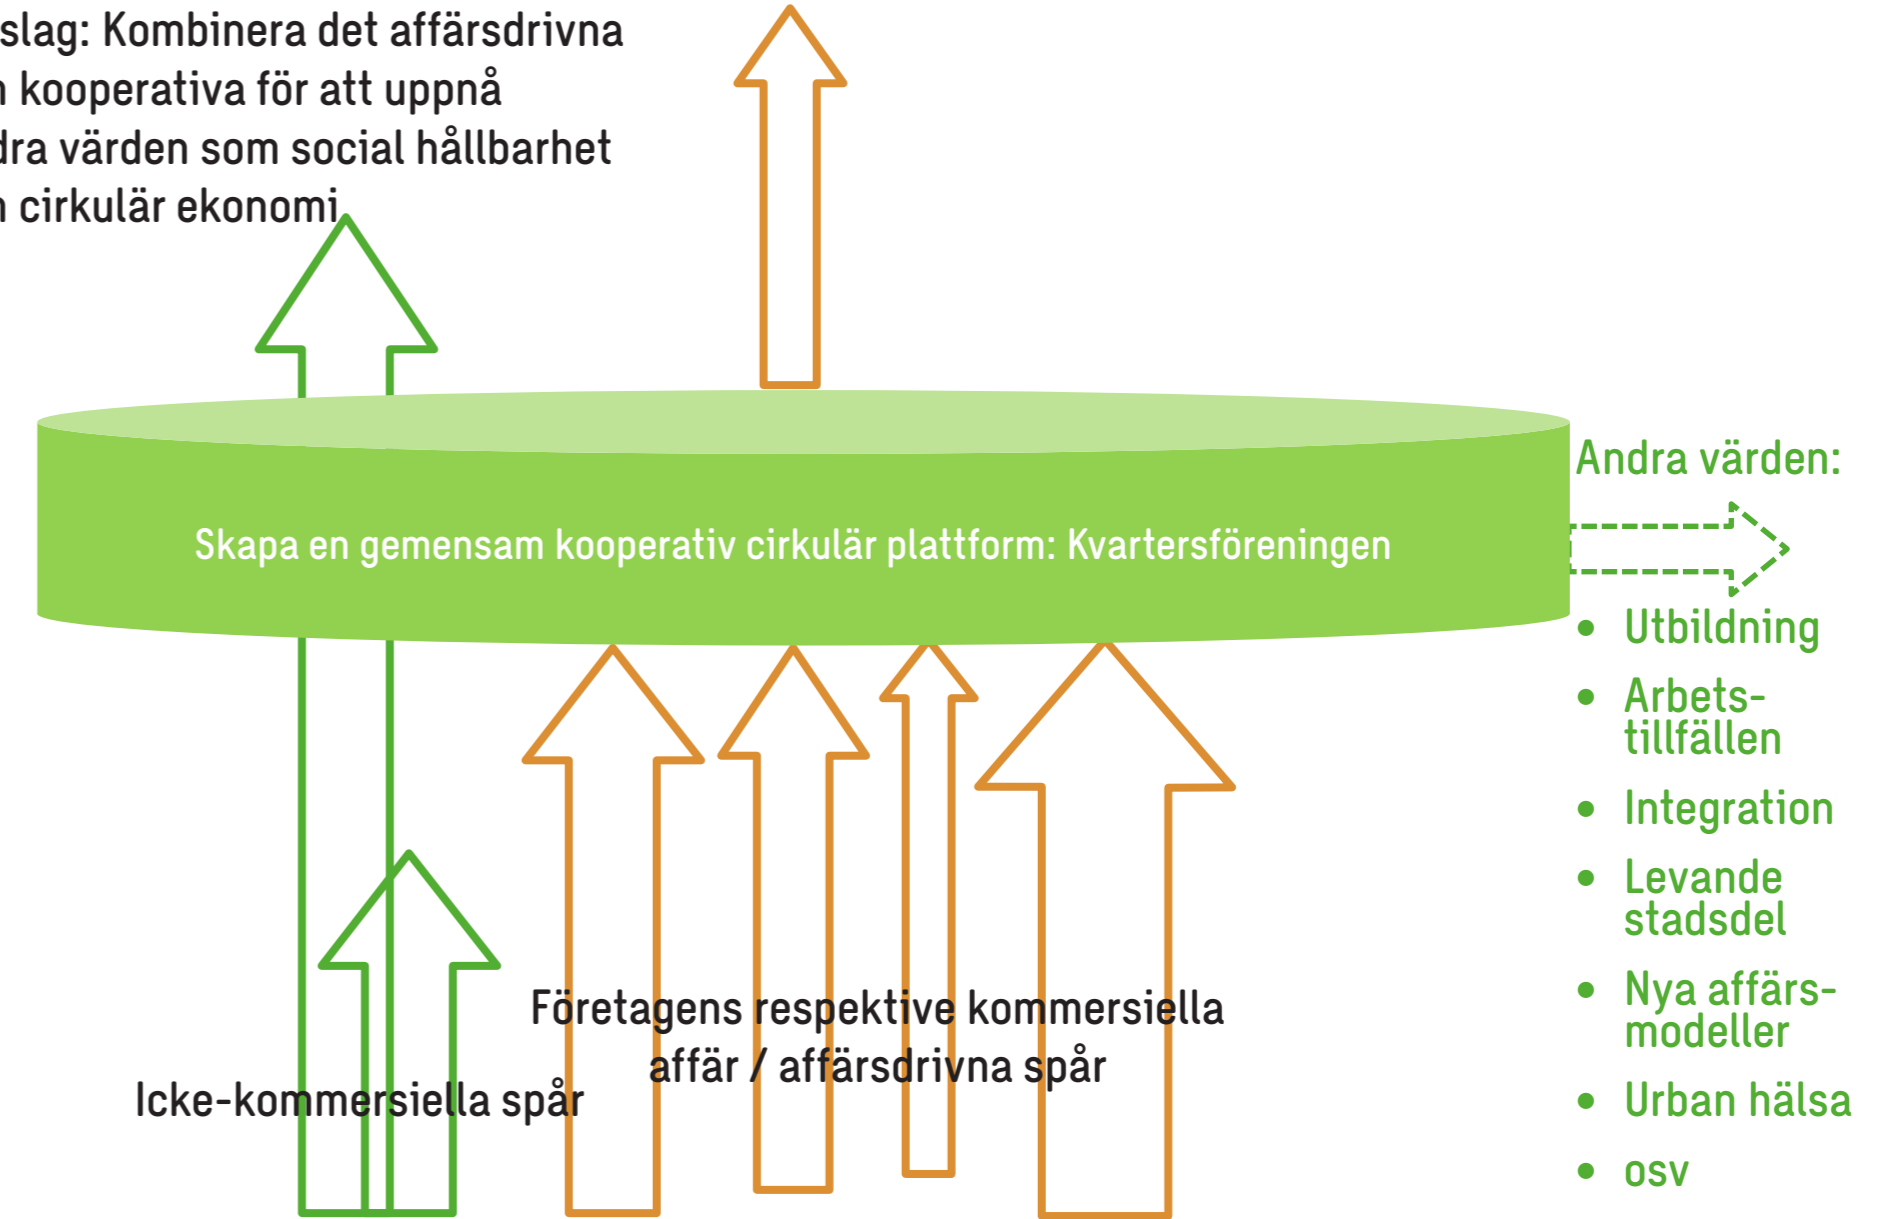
slag: Kombinera det affärsdrivna
kooperativa för att uppnå
dra värden som social hållbarhet
cirkulär ekonomi

Skapa en gemensam kooperativ cirkulär plattform: Kvartersföreningen

Andra värden:

- Utbildning
- Arbetstillfällen
- Integration
- Levande stadsdel
- Nya affärsmodeller
- Urban hälsa
- osv

Företagens respektive kommersiella affär / affärsdrivna spår

Icke-kommersiella spår